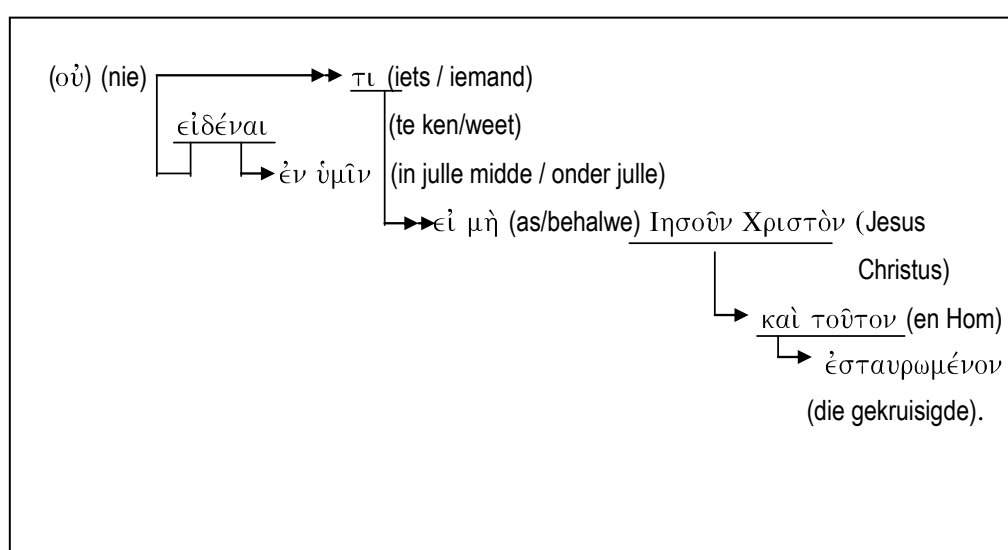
(οὐ) (nie)

τι (iets / iemand)

εἰδέναι

(te ken/weet)

ἐν ὑμῖν (in julle midde / onder julle)

εἰ μὴ (as/behalwe) Ιησοῦν Χριστὸν (Jesus Christus)

καὶ τοῦτον (en Hom)

ἐσταυρωμένον

(die gekruisigde).